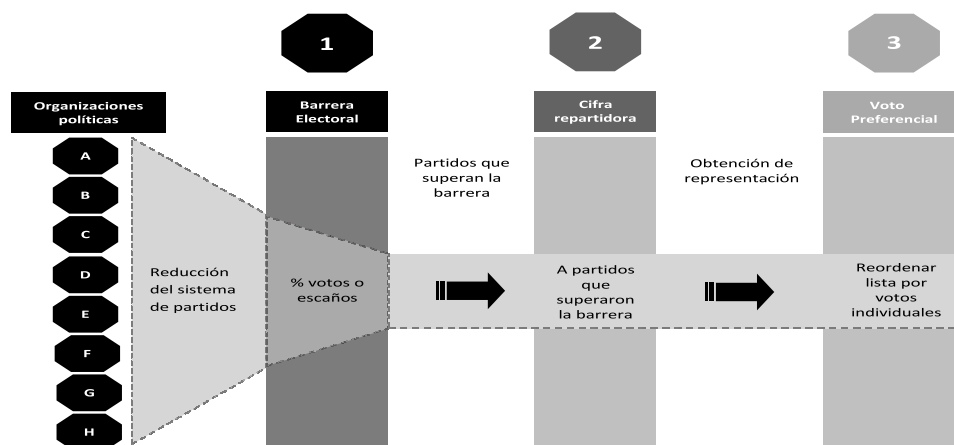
1

2

3

Organizaciones políticas

Barrera Electoral

Cifra repartidora

Voto Preferencial

A

B

C

D

E

F

G

H

Partidos que superan la barrera

Obtención de representación

Reducción del sistema de partidos

% votos o escaños

A partidos que superaron la barrera

Reordenar lista por votos individuales